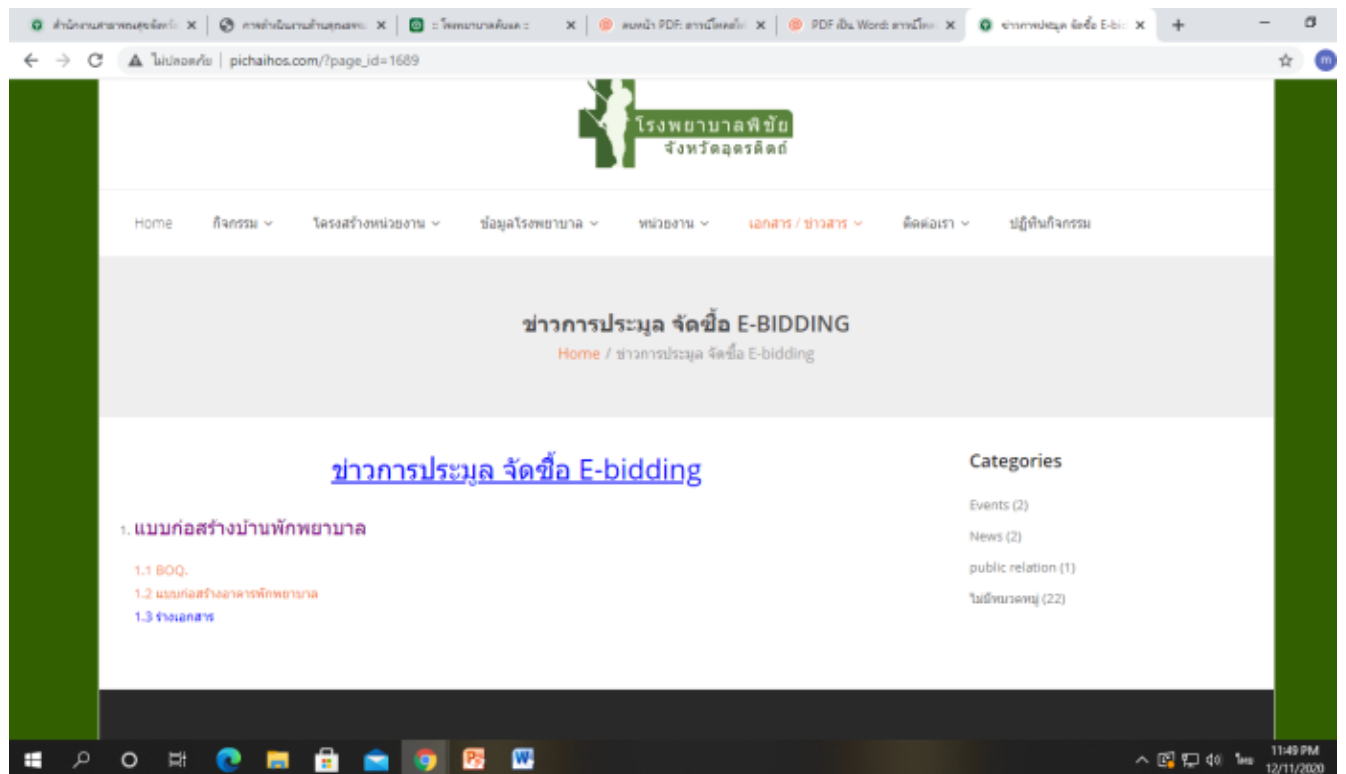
สำนักงานสาธารณสุขจังหวัด × | การดำเนินงานด้านสุขภาพ × | :: โรงพยาบาลต้นแบบ :: × | ลบหน้า PDF: ลบหน้าไฟล์ × | PDF เป็น Word: แปลงไฟล์ × | ข่าวการประมูล จัดซื้อ E-bid ×

ไม่ปลอดภัย | pichaihos.com/?page_id=1689

โรงพยาบาลพิชัย
จังหวัดอุตรดิตถ์

Home กิจกรรม โครงสร้างหน่วยงาน ข้อมูลโรงพยาบาล หน่วยงาน เอกสาร / ข่าวสาร ติดต่อเรา ปฏิทินกิจกรรม

ข่าวการประมูล จัดซื้อ E-BIDDING

Home / ข่าวการประมูล จัดซื้อ E-bidding

ข่าวการประมูล จัดซื้อ E-bidding

1. แบบก่อสร้างบ้านพักพยาบาล

1.1 BOQ.
1.2 แบบก่อสร้างอาคารพักพยาบาล
1.3 ร่างเอกสาร

Categories

Events (2)
News (2)
public relation (1)
ไม่มีหมวดหมู่ (22)

11:49 PM
12/11/2020